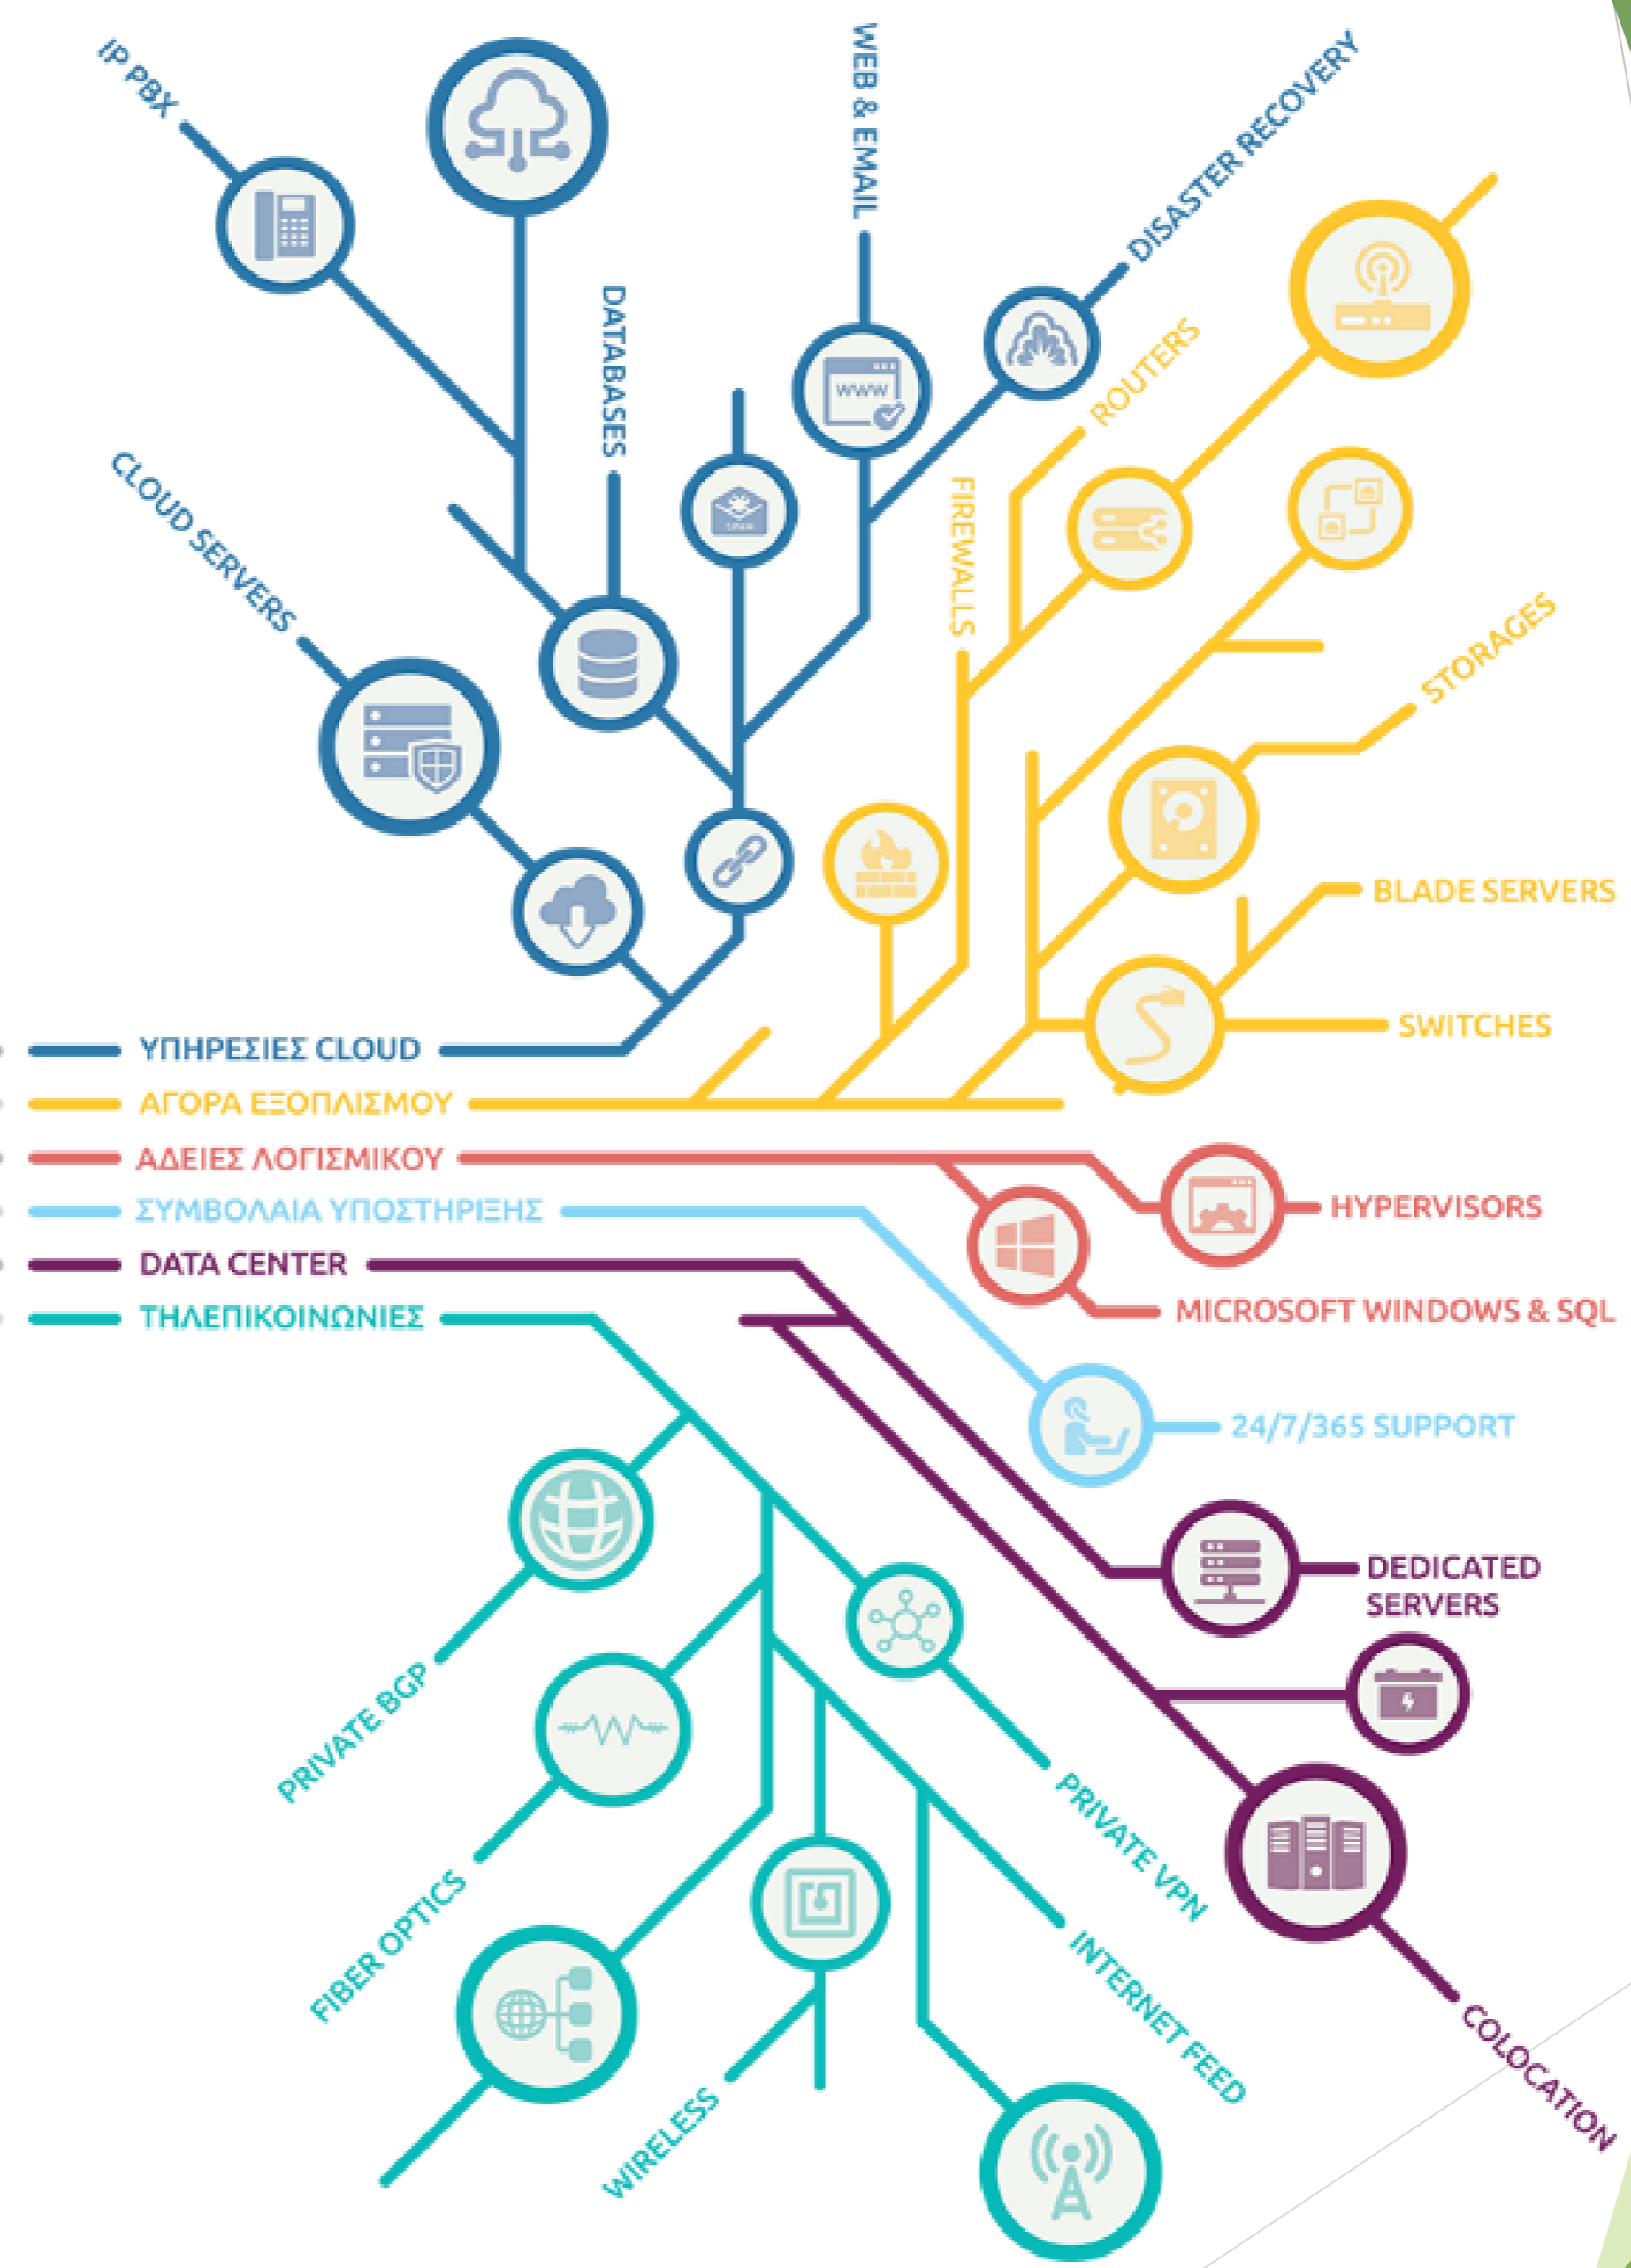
IP PBX

WEB & EMAIL

DISASTER RECOVERY

DATABASES

CLOUD SERVERS

ROUTERS

FIREWALLS

STORAGES

BLADE SERVERS

SWITCHES

ΥΠΗΡΕΣΙΕΣ CLOUD
ΑΓΟΡΑ ΕΞΟΠΛΙΣΜΟΥ
ΑΔΕΙΕΣ ΛΟΓΙΣΜΙΚΟΥ
ΣΥΜΒΟΛΑΙΑ ΥΠΟΣΤΗΡΙΞΗΣ
DATA CENTER
ΤΗΛΕΠΙΚΟΙΝΩΝΙΕΣ

HYPERVISORS

MICROSOFT WINDOWS & SQL

24/7/365 SUPPORT

DEDICATED SERVERS

PRIVATE BGP

FIBER OPTICS

WIRELESS

PRIVATE VPN

INTERNET FEED

COLOCATION